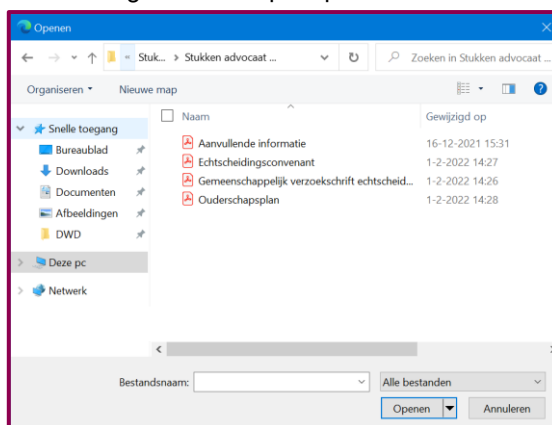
Openen

« Stuk... › Stukken advocaat ...

Zoeken in Stukken advocaat ...

Organiseren ▾ Nieuwe map

Snelle toegang
Bureaublad
Downloads
Documenten
Afbeeldingen
DWD
Deze pc
Netwerk

| Naam | Gewijzigd op |
|---|---|
| Aanvullende informatie | 16-12-2021 15:31 |
| Echtscheidingsconvenant | 1-2-2022 14:27 |
| Gemeenschappelijk verzoekschrift echtscheid... | 1-2-2022 14:26 |
| Ouderschapsplan | 1-2-2022 14:28 |

Bestandsnaam:
Alle bestanden
Openen
Annuleren